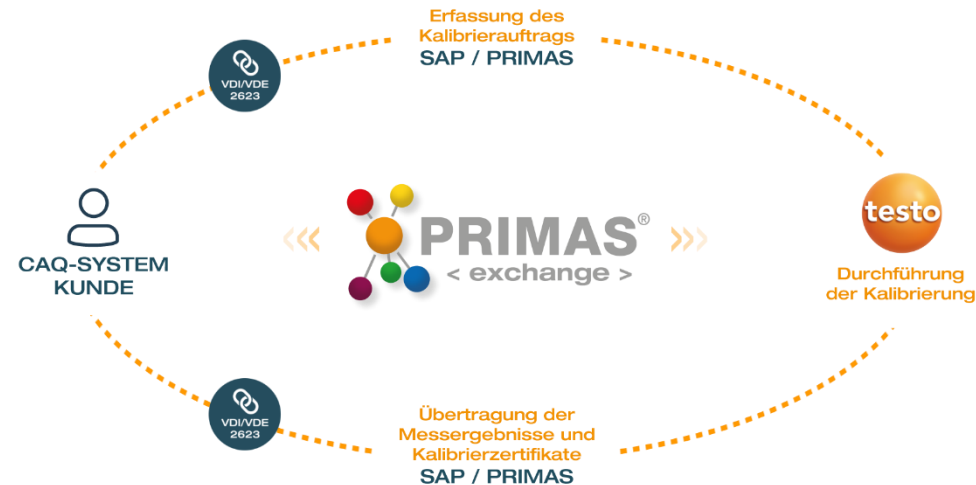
Erfassung des Kalibrierauftrags
SAP / PRIMAS

VDI/VDE 2623

CAQ-SYSTEM
KUNDE

PRIMAS®
< exchange >

testo

Durchführung der Kalibrierung

VDI/VDE 2623

Übertragung der Messergebnisse und Kalibrierzertifikate
SAP / PRIMAS